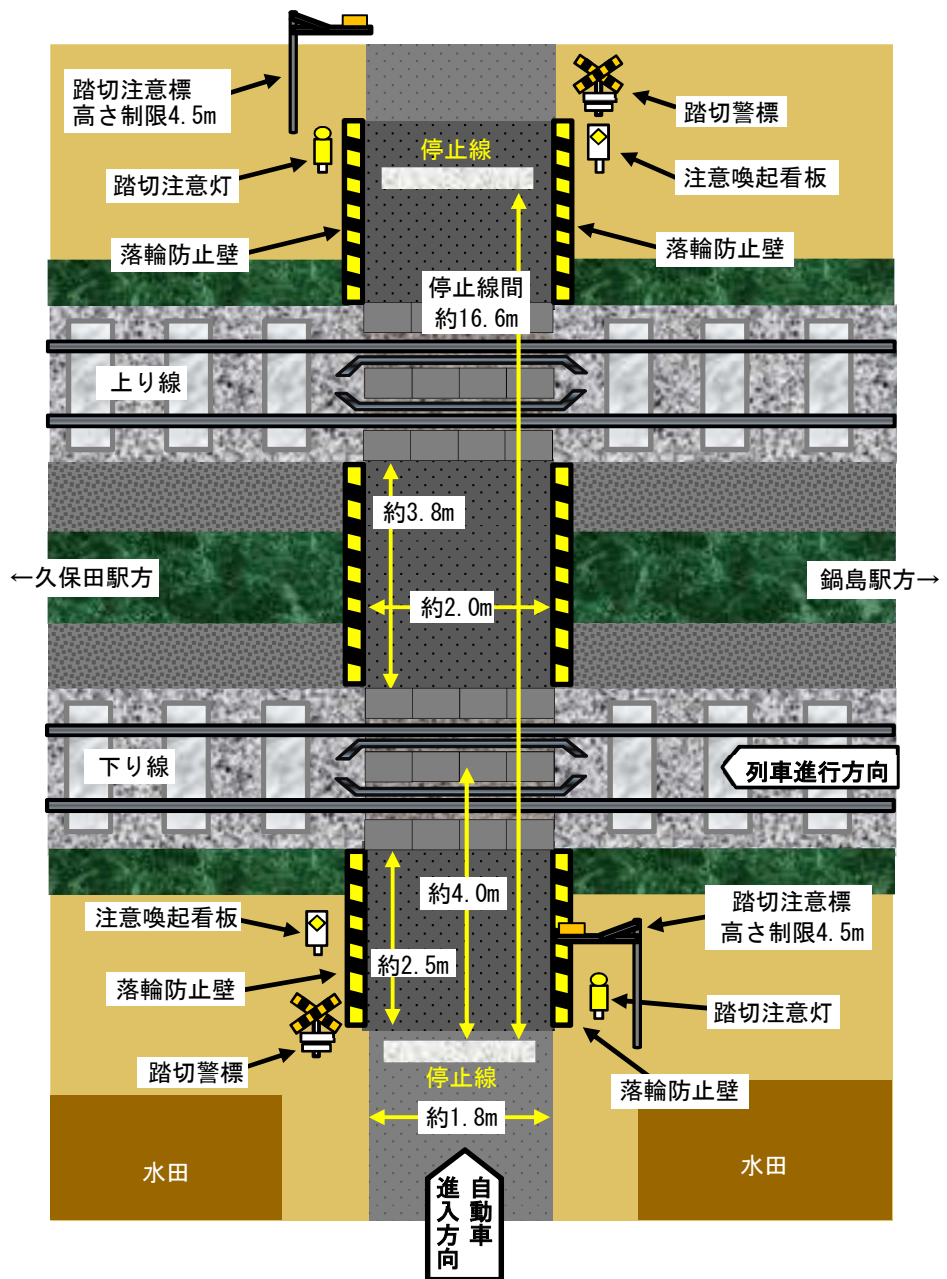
踏切注意標
高さ制限4.5m

踏切警標

停止線

踏切注意灯

注意喚起看板

落輪防止壁

落輪防止壁

停止線間
約16.6m

上り線

約3.8m

←久保田駅方

鍋島駅方→

約2.0m

下り線

列車進行方向

約4.0m

踏切注意標
高さ制限4.5m

注意喚起看板

落輪防止壁

約2.5m

踏切注意灯

踏切警標

停止線

落輪防止壁

約1.8m

水田

水田

自動車
進入方向